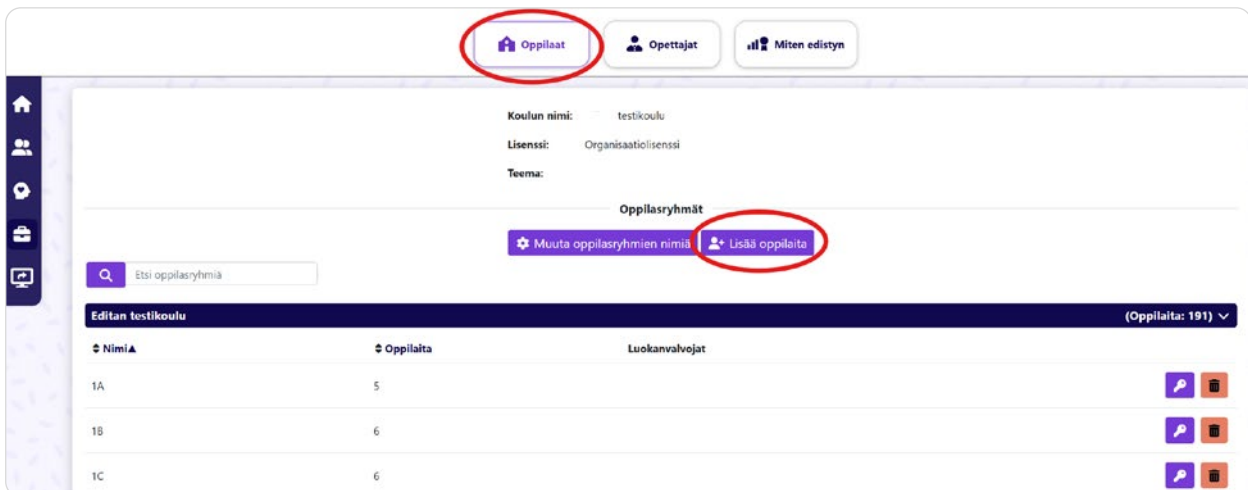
Oppilaat
Opettajat
Miten edistyn

Koulun nimi: testikoulu
Lisenssi: Organisaatiolisenssi
Teema:

Oppilasryhmät

Muuta oppilasryhmien nimiä
Lisää oppilaita

Etsi oppilasryhmiä

Editan testikoulu
(Oppilaita: 191)

| Nimi▲ | Oppilaita | Luokanvalvojat |
|---|---|---|
| 1A | 5 | |
| 1B | 6 | |
| 1C | 6 | |